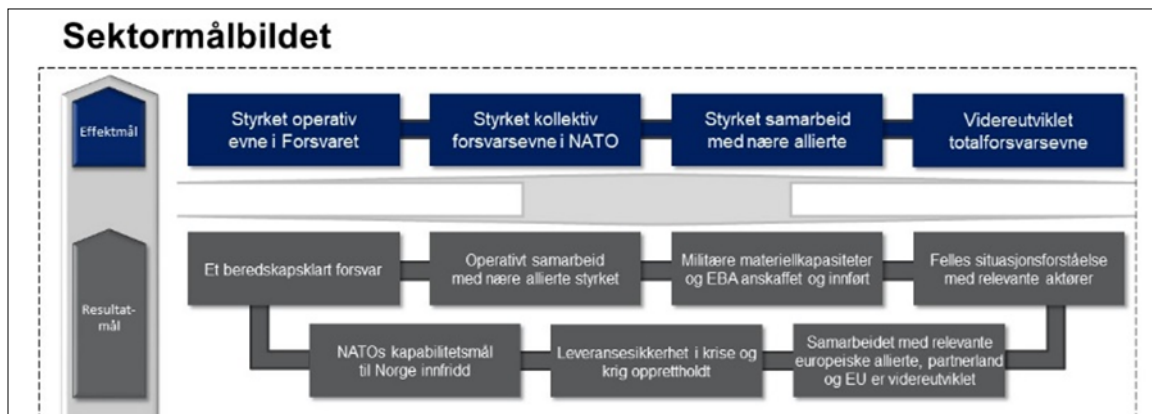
Sektormålbildet

Effektmål

Styrket operativ evne i Forsvaret

Styrket kollektiv forsvarsevne i NATO

Styrket samarbeid med nære allierte

Videreutviklet totalforsvarsevne

Resultatmål

Et beredskapsklart forsvar

Operativt samarbeid med nære allierte styrket

Militære materiellkapasiteter og EBA anskaffet og innført

Felles situasjonsforståelse med relevante aktører

NATOs kapabilitetsmål til Norge innfridd

Leveransesikkerhet i krise og krig opprettholdt

Samarbeidet med relevante europeiske allierte, partnerland og EU er videreutviklet